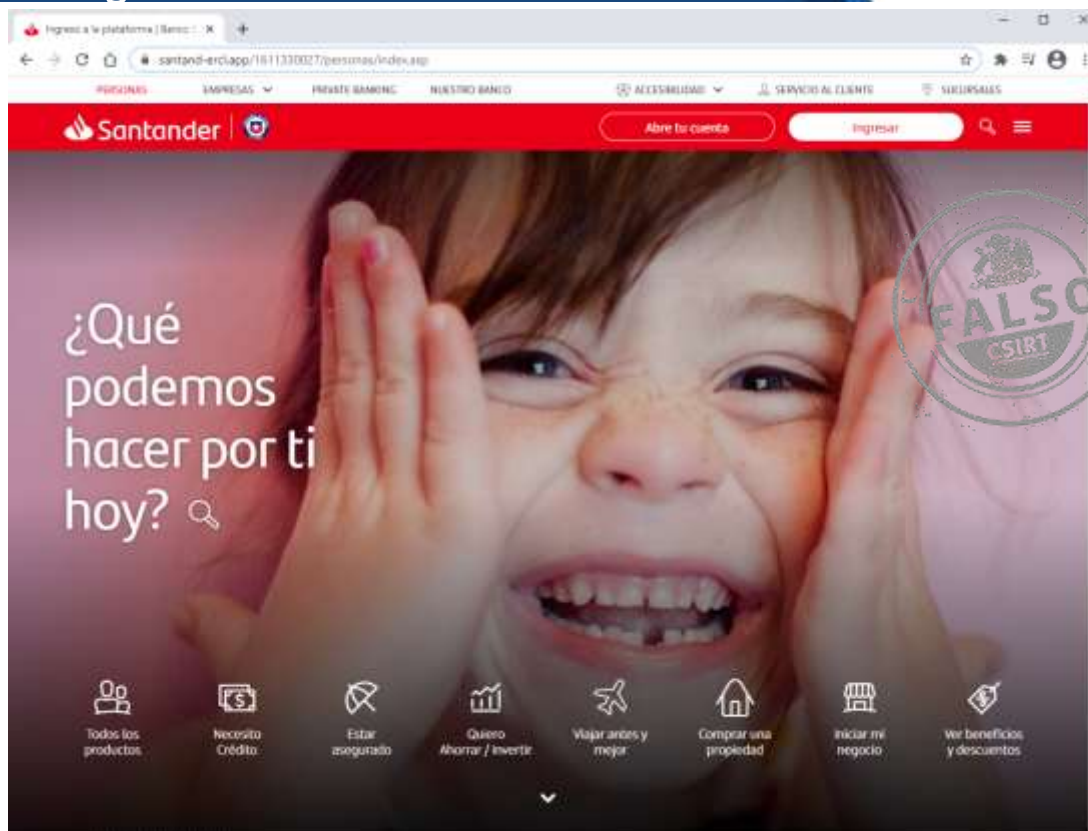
Ingresa a la plataforma | Banco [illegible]

santand-erci.app/1611330027/personas/index.asp

PERSONAS
EMPRESAS
PRIVATE BANKING
NUESTRO BANCO
ACCESIBILIDAD
SERVICIO AL CLIENTE
SUCURSALES

Santander

Abre tu cuenta
Ingresar

FALSO
CSIRT

¿Qué podemos hacer por ti hoy?

Todos los productos
Necesito Crédito
Estar asegurado
Quiero Ahorrar / Invertir
Viajar antes y mejor
Comprar una propiedad
Iniciar mi negocio
Ver beneficios y descuentos